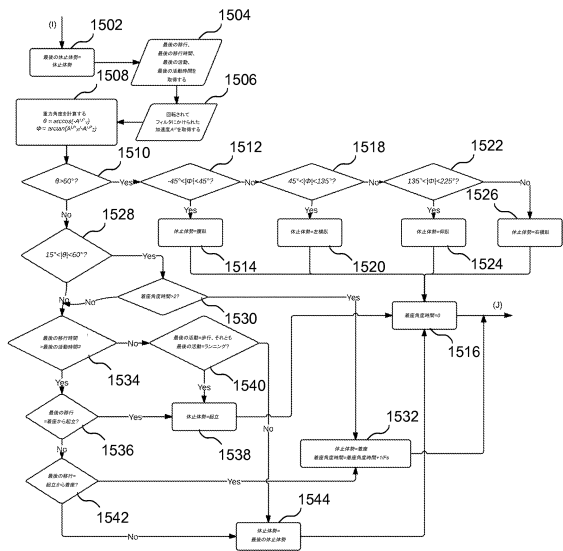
(I)

1502

最後の休止体勢=休止体勢

1504

最後の歩行、最後の歩行時間、最後の活動、最後の活動時間を取得する

1506

回転されてフィルタにかけられた加速度$A^n$を取得する

1508

重力角度を計算する
$\theta = \arccos(-A^{n}_{y})$
$\Phi = \arctan(A^{n}_{x}, -A^{n}_{z})$

1510

$\theta > 60°$?

Yes

1512

$-45° < |\Phi| < 45°$?

No

1518

$45° < |\Phi| < 135°$

No

1522

$135° < |\Phi| < 225°$?

No

Yes

Yes

Yes

1526

休止体勢=腹臥

休止体勢=左横臥

休止体勢=仰臥

休止体勢=右横臥

1514

1520

1524

No

1528

$15° < |\theta| < 60°$?

Yes

No

No

垂直角度時間>2?

Yes

1530

最後の歩行時間 >最後の活動時間?

No

最後の活動=歩行、それとも最後の活動=ランニング?

垂直角度時間=0

(J)

1516

1534

Yes

1540

Yes

最後の歩行 >垂直から起立?

Yes

休止体勢=起立

No

1536

1538

1532

休止体勢=垂直
垂直角度時間=垂直角度時間+1/Fs

最後の歩行=起立から垂直?

Yes

1542

No

1544

休止体勢=最後の休止体勢